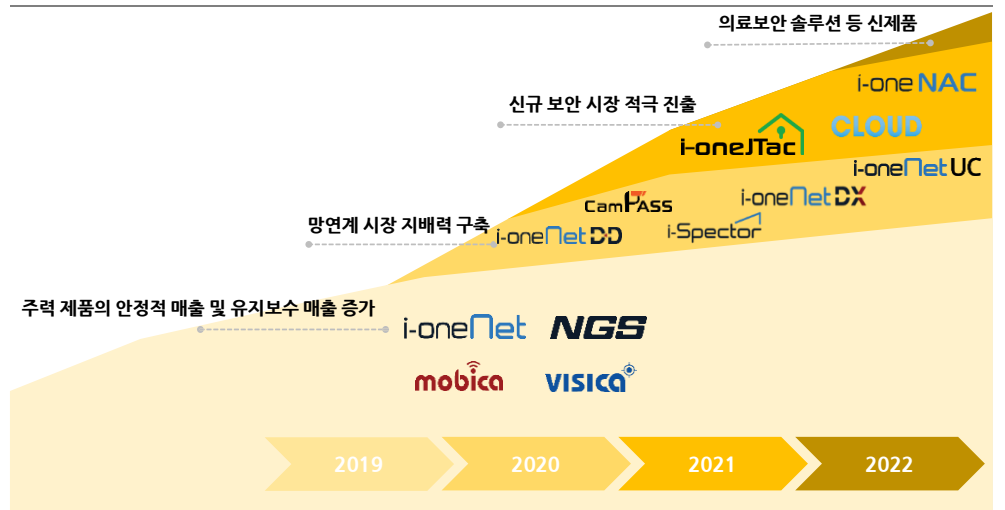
의료보안 솔루션 등 신제품

i-one NAC

신규 보안 시장 적극 진출

CLOUD

i-oneJTac

i-oneNet UC

CamPASS

i-oneNet DX

망연계 시장 지배력 구축

i-oneNet DD

i-Spector

주력 제품의 안정적 매출 및 유지보수 매출 증가

i-oneNet

NGS

mobica

VISICA

2019

2020

2021

2022